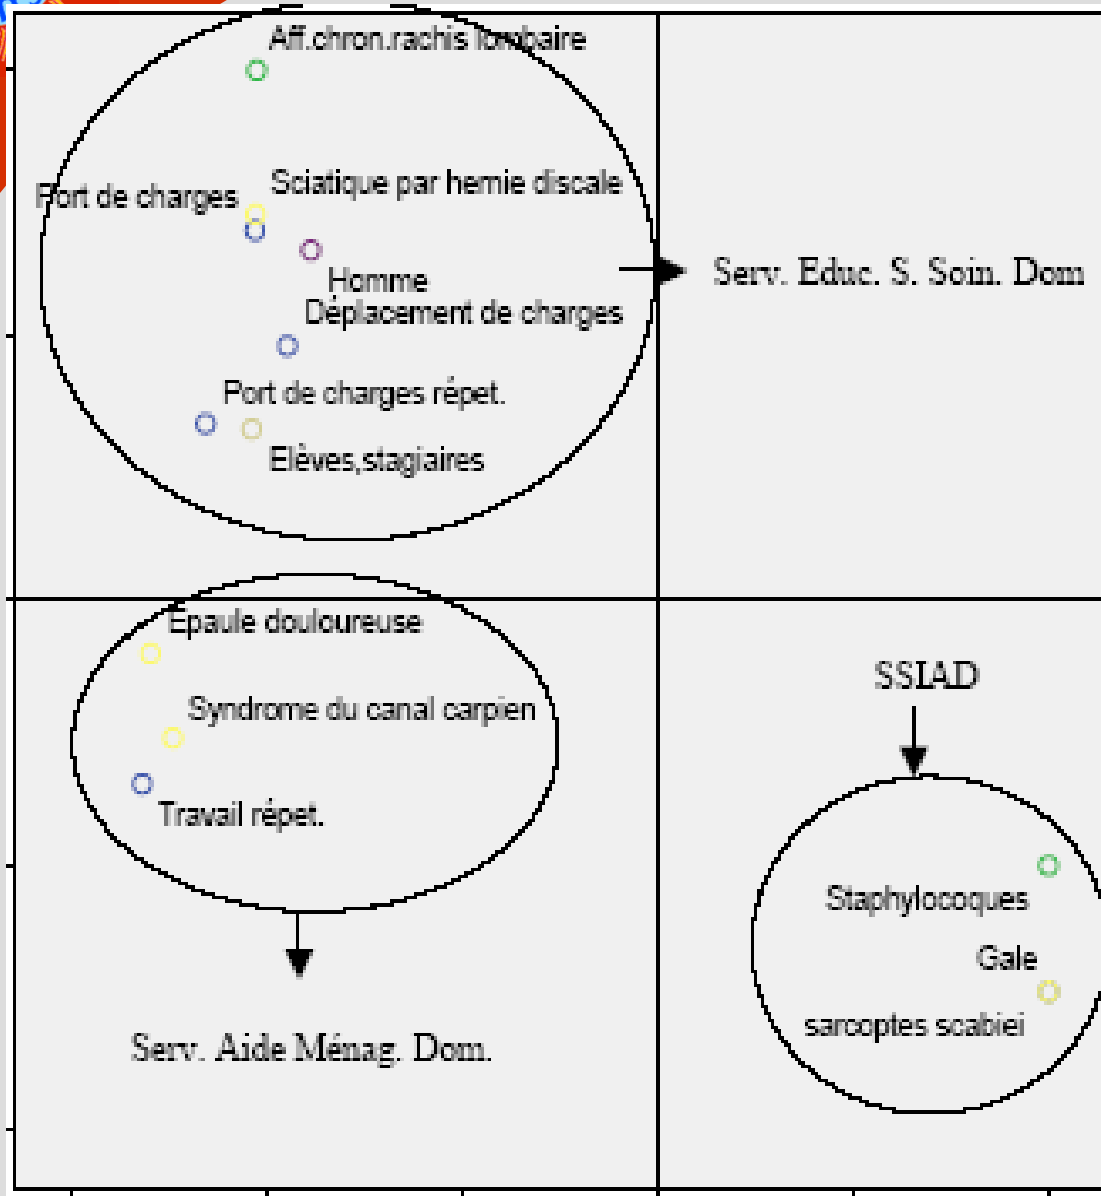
Aff.chron.rachis lombaire

Port de charges

Sciatique par hernie discale

Homme

Déplacement de charges

Port de charges répet.

Elèves,stagiaires

Serv. Educ. S. Soin. Dom

Epaule douloureuse

Syndrome du canal carpien

Travail répet.

Serv. Aide Ménag. Dom.

SSIAD

Staphylocoques

Gale

sarcoptes scabiei